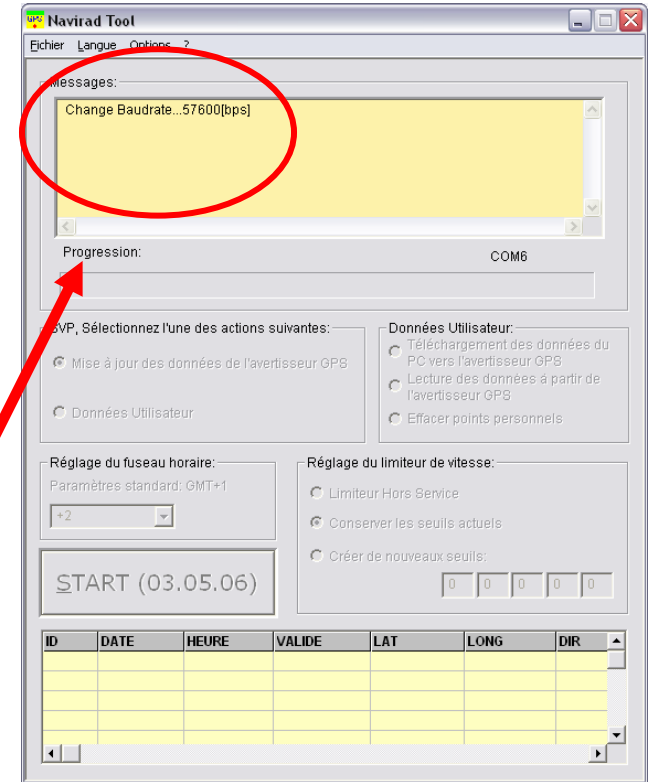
Navirad Tool

Fichier Langue Options ?

Messages:

Change Baudrate...57600[bps]

Progression:

COM6

SVP, Sélectionnez l'une des actions suivantes:

Mise à jour des données de l'avertisseur GPS

Données Utilisateur

Données Utilisateur:

Téléchargement des données du PC vers l'avertisseur GPS

Lecture des données à partir de l'avertisseur GPS

Effacer points personnels

Réglage du fuseau horaire:

Paramètres standard: GMT+1

+2

Réglage du limiteur de vitesse:

Limiteur Hors Service

Conserver les seuils actuels

Créer de nouveaux seuils:

0 0 0 0 0

START (03.05.06)

| ID | DATE | HEURE | VALIDE | LAT | LONG | DIR |
|---|---|---|---|---|---|---|
| | | | | | | |